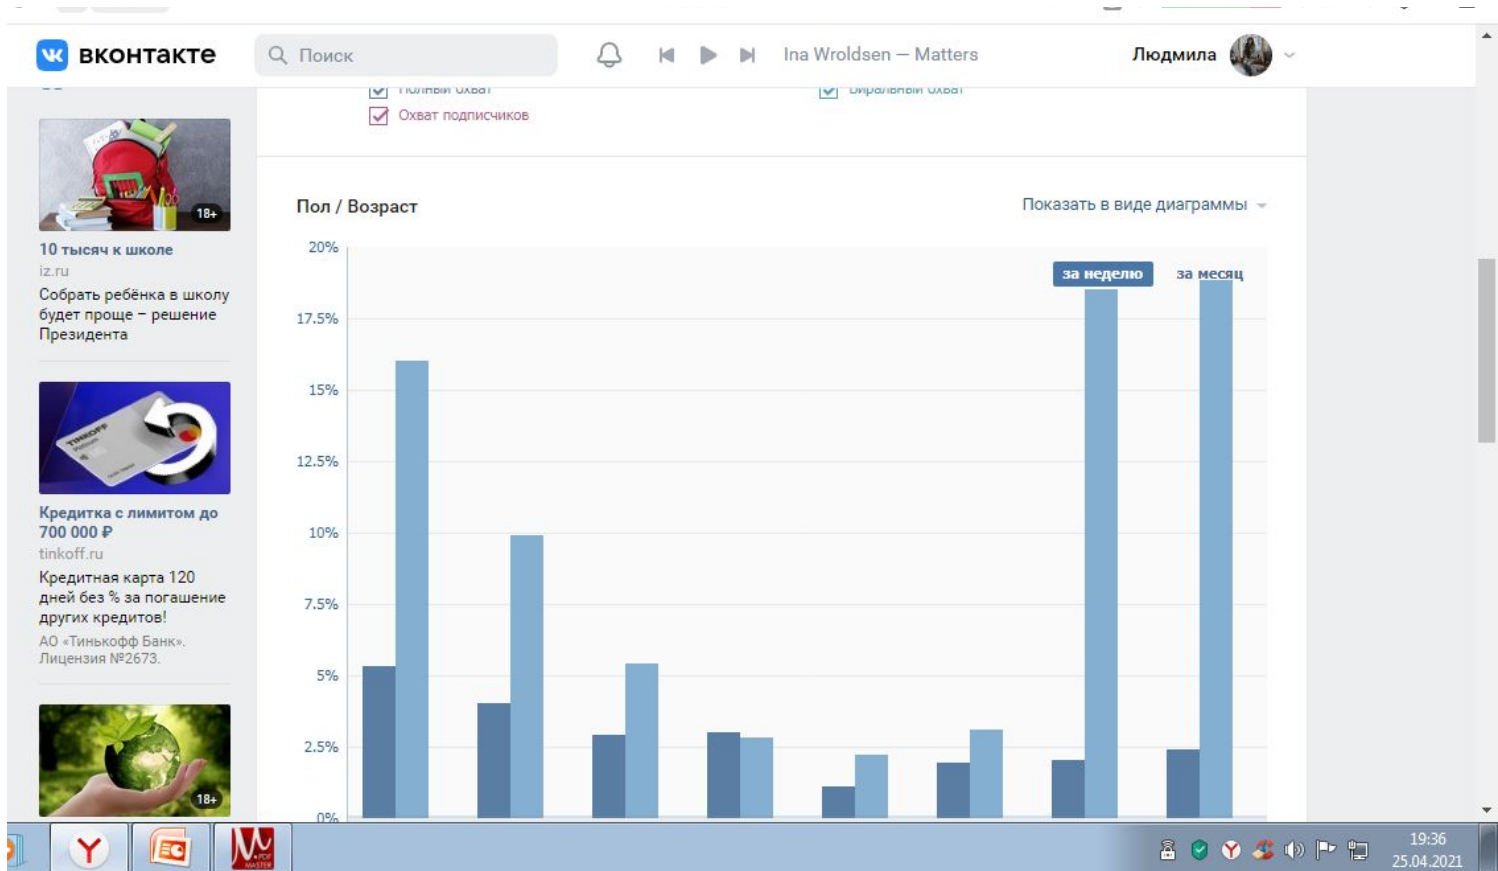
вконтакте
Поиск
Ina Wroldsen — Matters
Людмила

Полный охват
Виральный охват
Охват подписчиков

18+
10 тысяч к школе
iz.ru
Собрать ребёнка в школу будет проще – решение Президента

Кредитка с лимитом до 700 000 ₽
tinkoff.ru
Кредитная карта 120 дней без % за погашение других кредитов!
АО «Тинькофф Банк». Лицензия №2673.

18+

Пол / Возраст
Показать в виде диаграммы
за неделю
за месяц
20%
17.5%
15%
12.5%
10%
7.5%
5%
2.5%
0%

19:36
25.04.2021